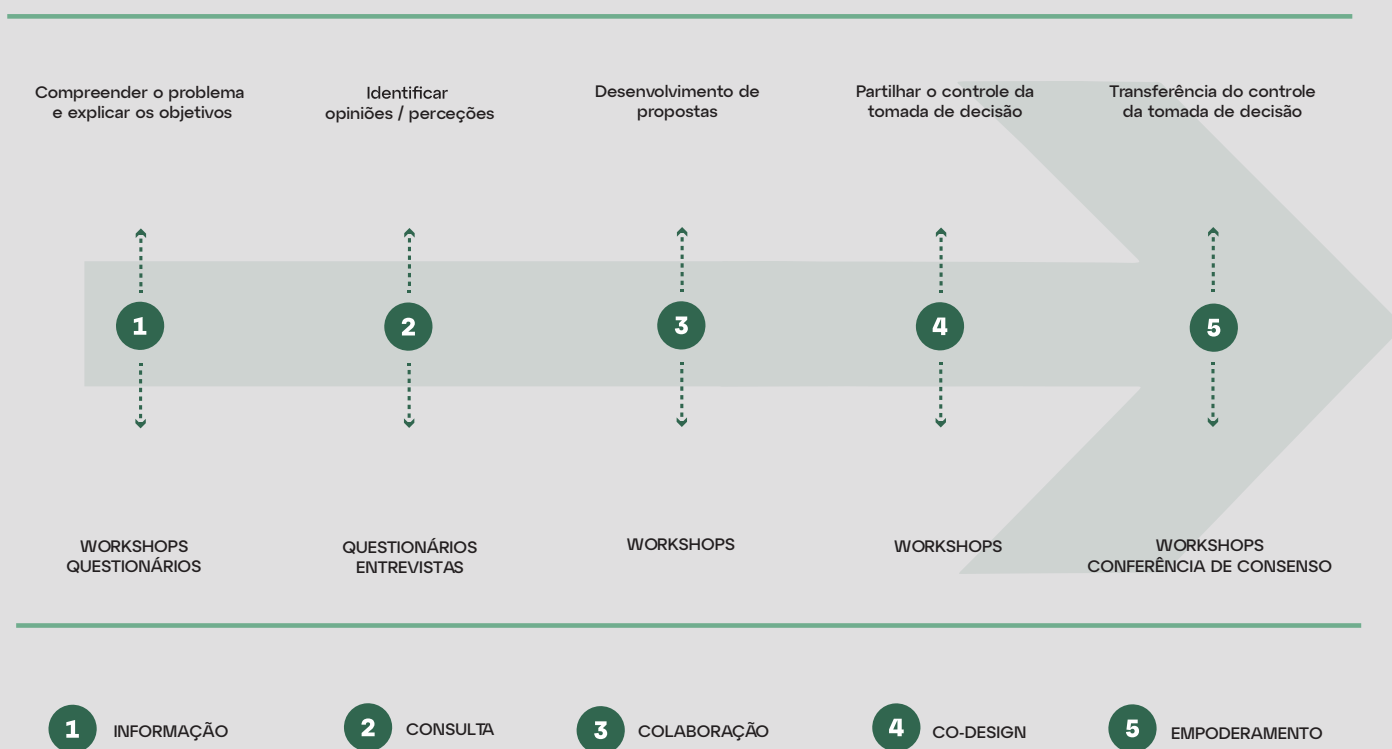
Compreender o problema e explicar os objetivos

Identificar opiniões / perceções

Desenvolvimento de propostas

Partilhar o controle da tomada de decisão

Transferência do controle da tomada de decisão

1

2

3

4

5

WORKSHOPS
QUESTIONÁRIOS

QUESTIONÁRIOS
ENTREVISTAS

WORKSHOPS

WORKSHOPS

WORKSHOPS
CONFERÊNCIA DE CONSENSO

1 INFORMAÇÃO

2 CONSULTA

3 COLABORAÇÃO

4 CO-DESIGN

5 EMPODERAMENTO